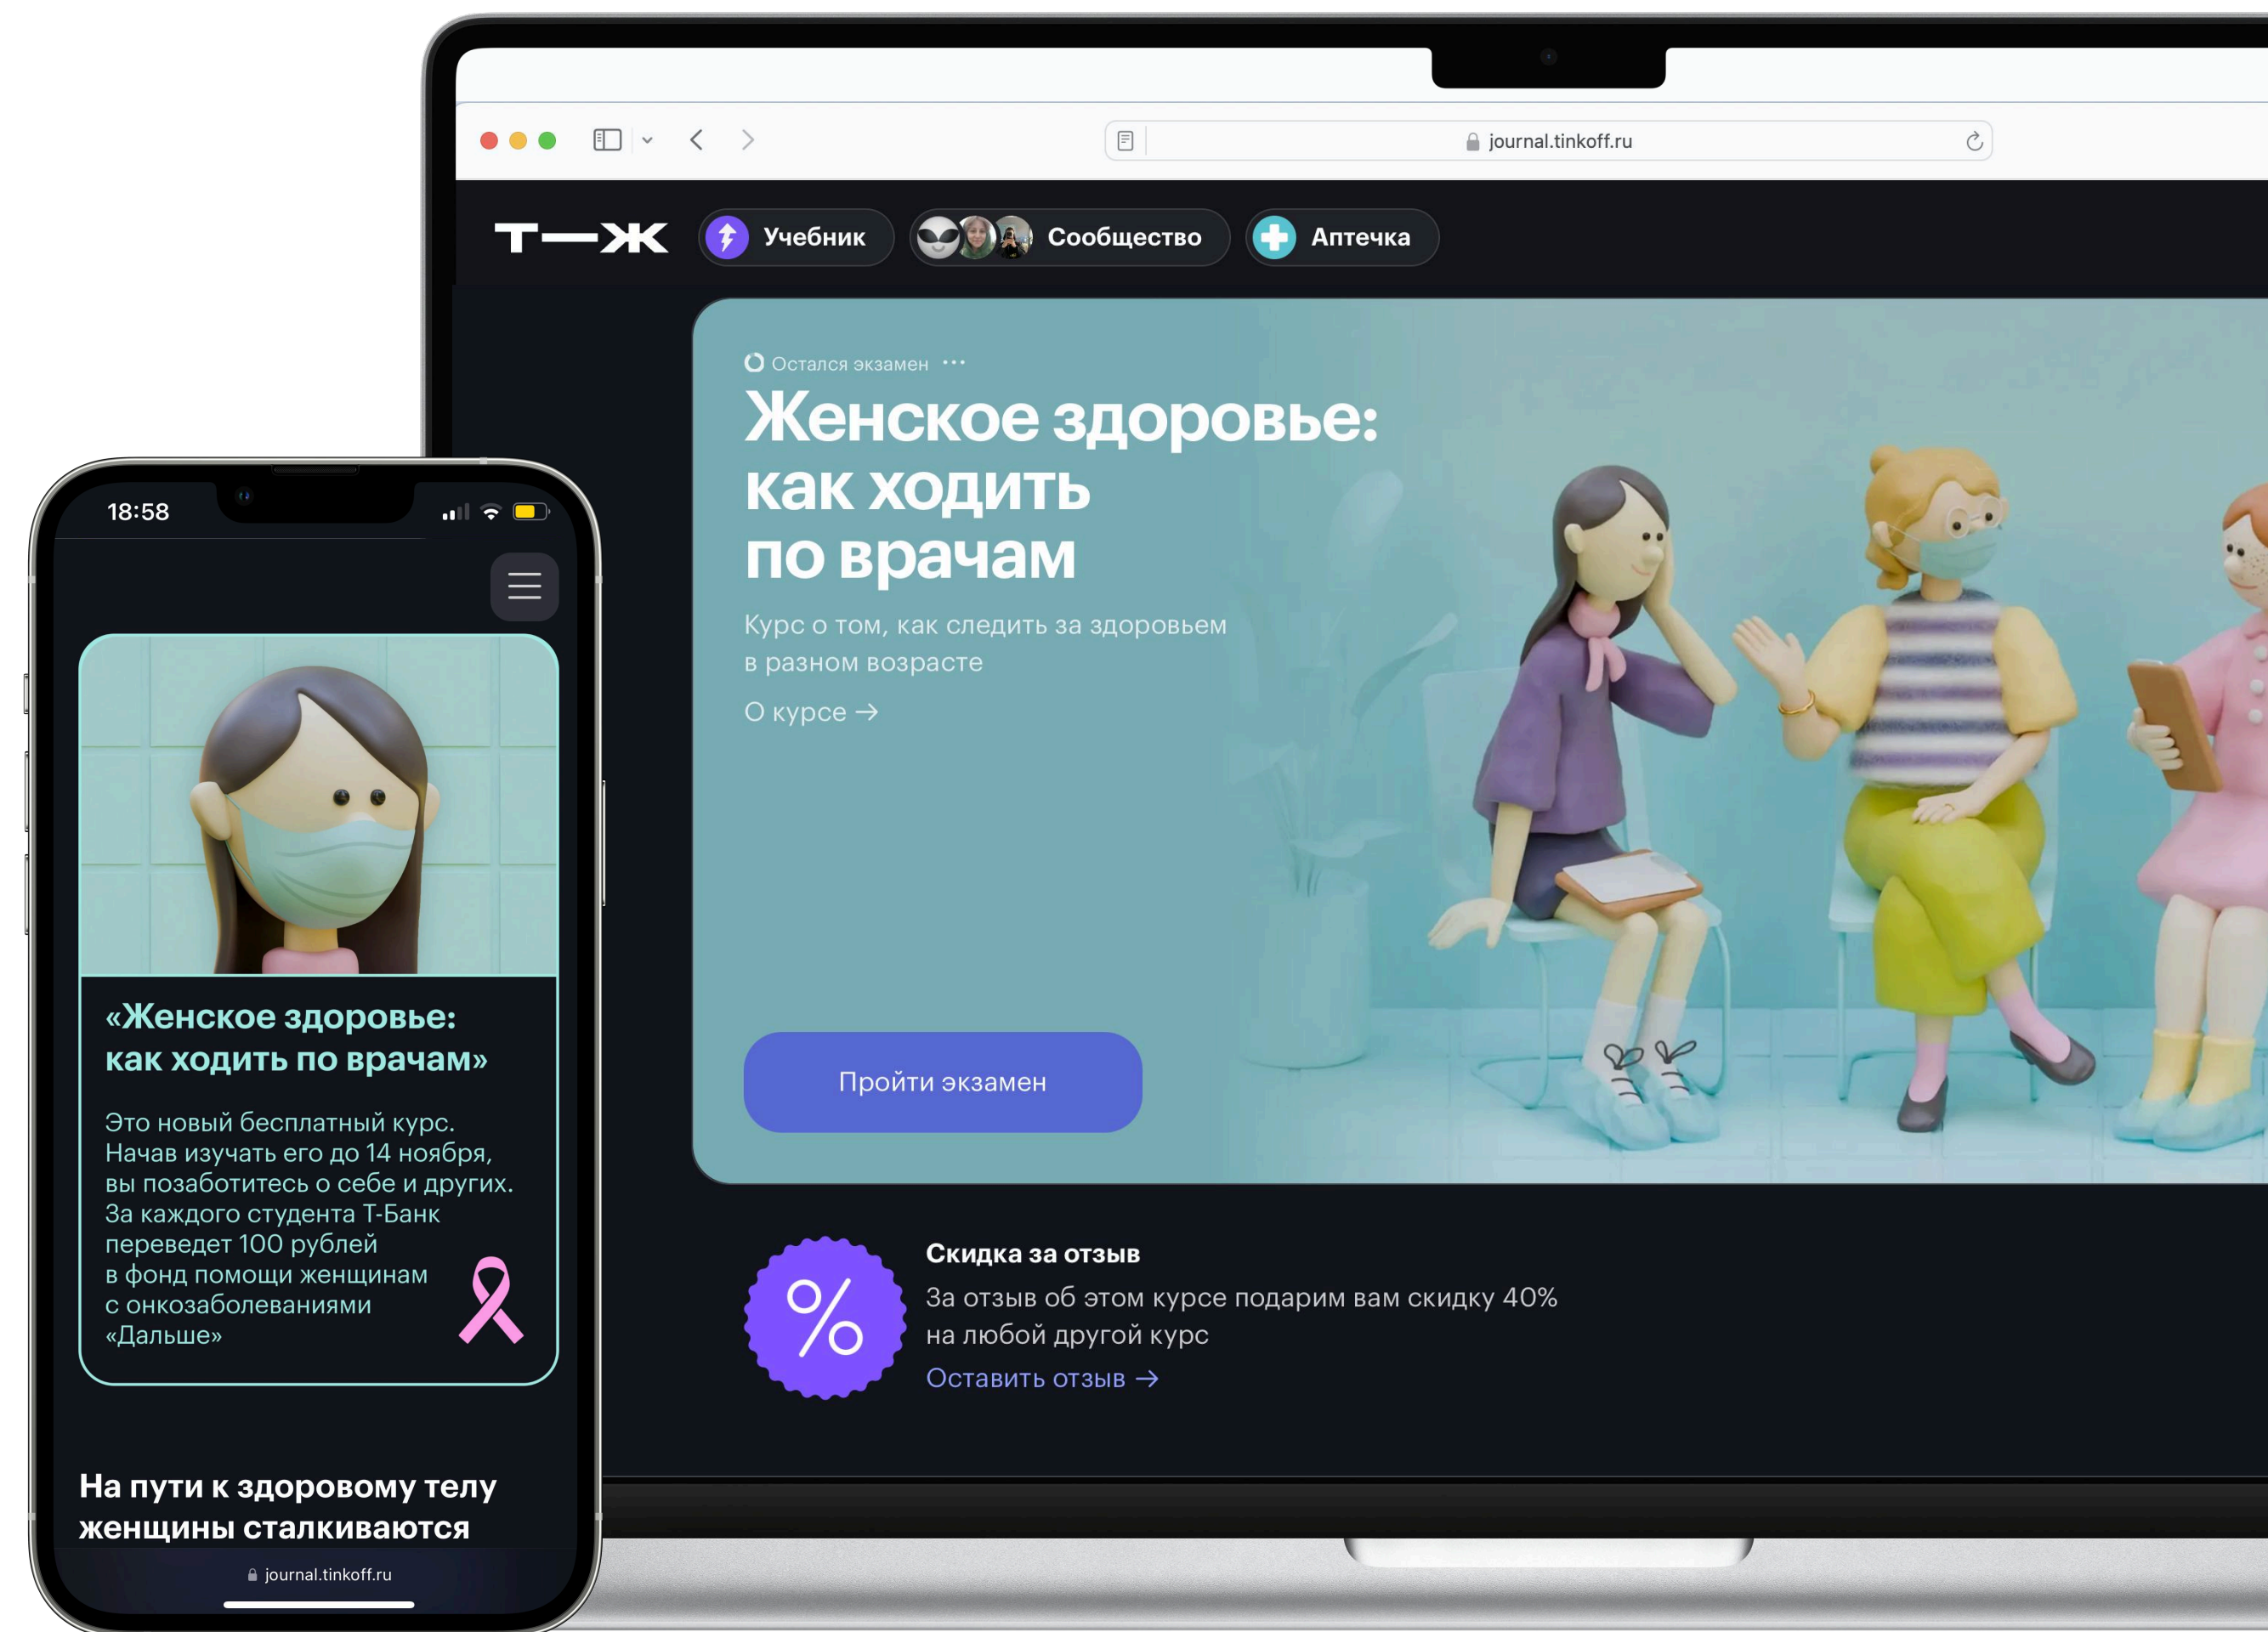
journal.tinkoff.ru

Т—Ж Учебник Сообщество Аптечка

Остался экзамен ···

Женское здоровье: как ходить по врачам

Курс о том, как следить за здоровьем в разном возрасте

О курсе →

Пройти экзамен

Скидка за отзыв

За отзыв об этом курсе подарим вам скидку 40% на любой другой курс

Оставить отзыв →

18:58

«Женское здоровье: как ходить по врачам»

Это новый бесплатный курс. Начав изучать его до 14 ноября, вы позаботитесь о себе и других. За каждого студента Т-Банк переведет 100 рублей в фонд помощи женщинам с онкозаболеваниями «Дальше»

На пути к здоровому телу женщины сталкиваются

journal.tinkoff.ru